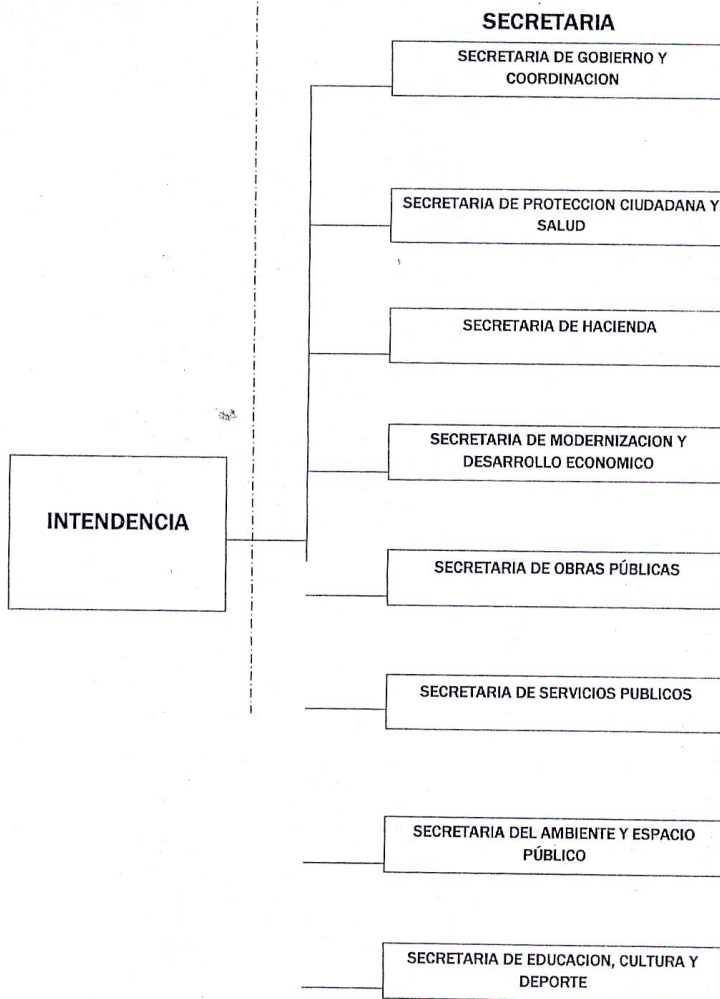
SECRETARIA

SECRETARIA DE GOBIERNO Y COORDINACION

SECRETARIA DE PROTECCION CIUDADANA Y SALUD

SECRETARIA DE HACIENDA

SECRETARIA DE MODERNIZACION Y DESARROLLO ECONOMICO

INTENDENCIA

SECRETARIA DE OBRAS PÚBLICAS

SECRETARIA DE SERVICIOS PUBLICOS

SECRETARIA DEL AMBIENTE Y ESPACIO PÚBLICO

SECRETARIA DE EDUCACION, CULTURA Y DEPORTE